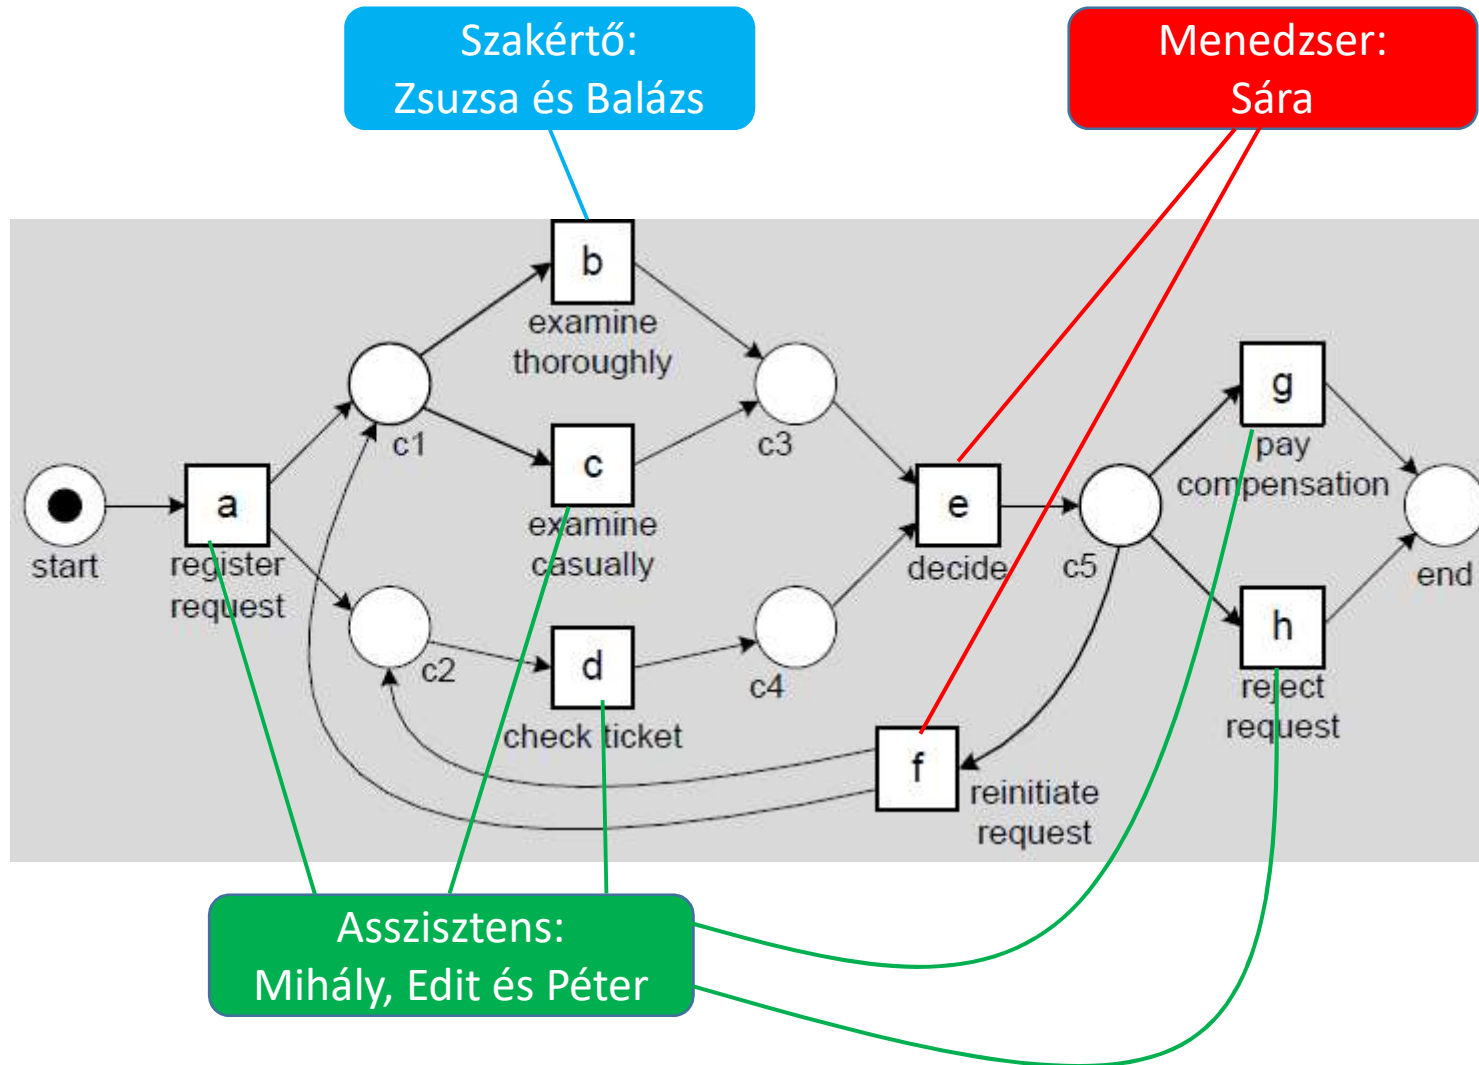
Szakértő:
Zsuzsa és Balázs

Menedzser:
Sára

b
examine thoroughly

c1

c
examine casually

c3

start

a
register request

e
decide

c5

g
pay compensation

end

c2

d
check ticket

c4

h
reject request

f
reinitiate request

Asszisztens:
Mihály, Edit és Péter